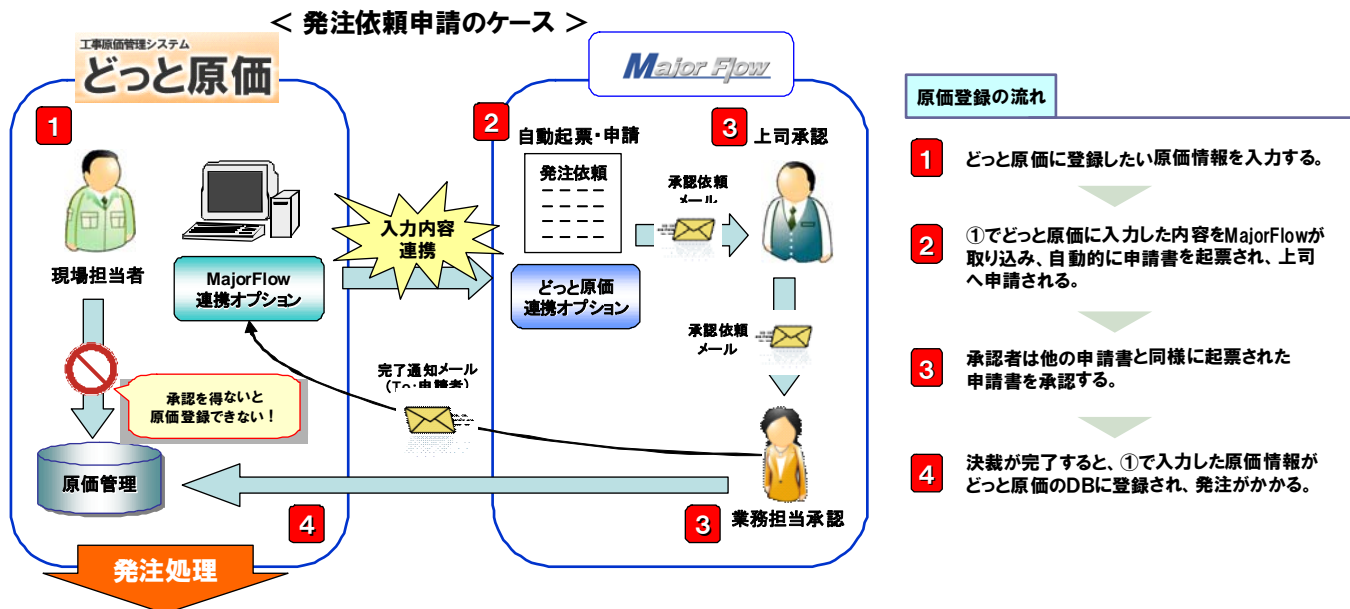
＜ 発注依頼申請のケース ＞

工事原価管理システム
どっと原価

1

現場担当者

MajorFlow
連携オプション

承認を得ないと
原価登録できない！

原価管理

4

発注処理

入力内容
連携

完了通知メール
（To:申請者）

Major Flow

2 自動起票・申請

発注依頼

どっと原価
連携オプション

承認依頼
メール

3 上司承認

承認依頼
メール

3 業務担当承認

原価登録の流れ

1 どっと原価に登録したい原価情報を入力する。

2 ①でどっと原価に入力した内容をMajorFlowが取り込み、自動的に申請書を起票され、上司へ申請される。

3 承認者は他の申請書と同様に起票された申請書を承認する。

4 決裁が完了すると、①で入力した原価情報がどっと原価のDBに登録され、発注がかかる。